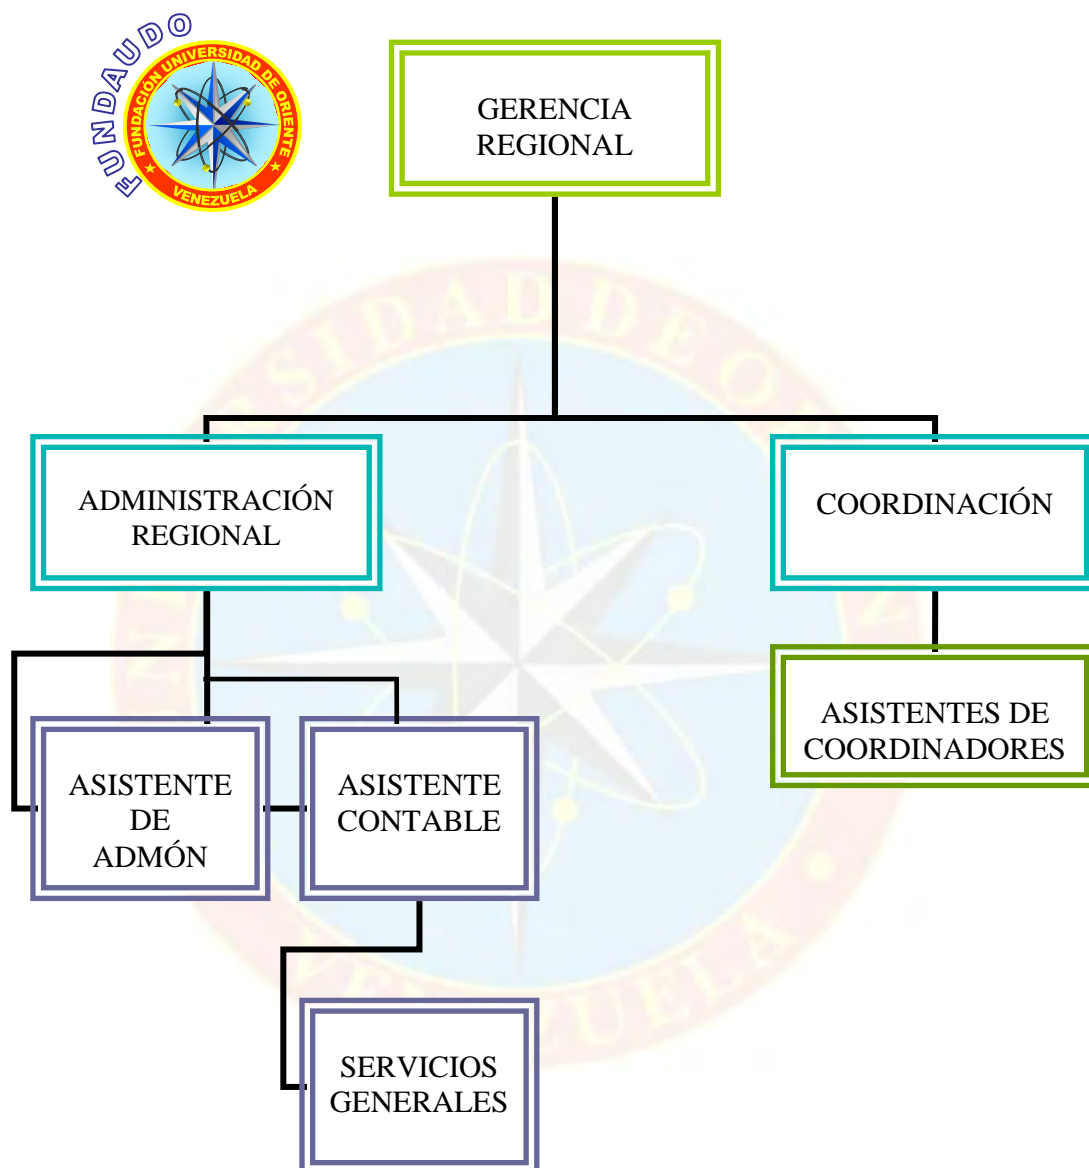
FUNDAUDO

FUNDACIÓN UNIVERSIDAD DE ORIENTE

VENEZUELA

GERENCIA REGIONAL

ADMINISTRACIÓN REGIONAL

COORDINACIÓN

ASISTENTES DE COORDINADORES

ASISTENTE DE ADMÓN

ASISTENTE CONTABLE

SERVICIOS GENERALES